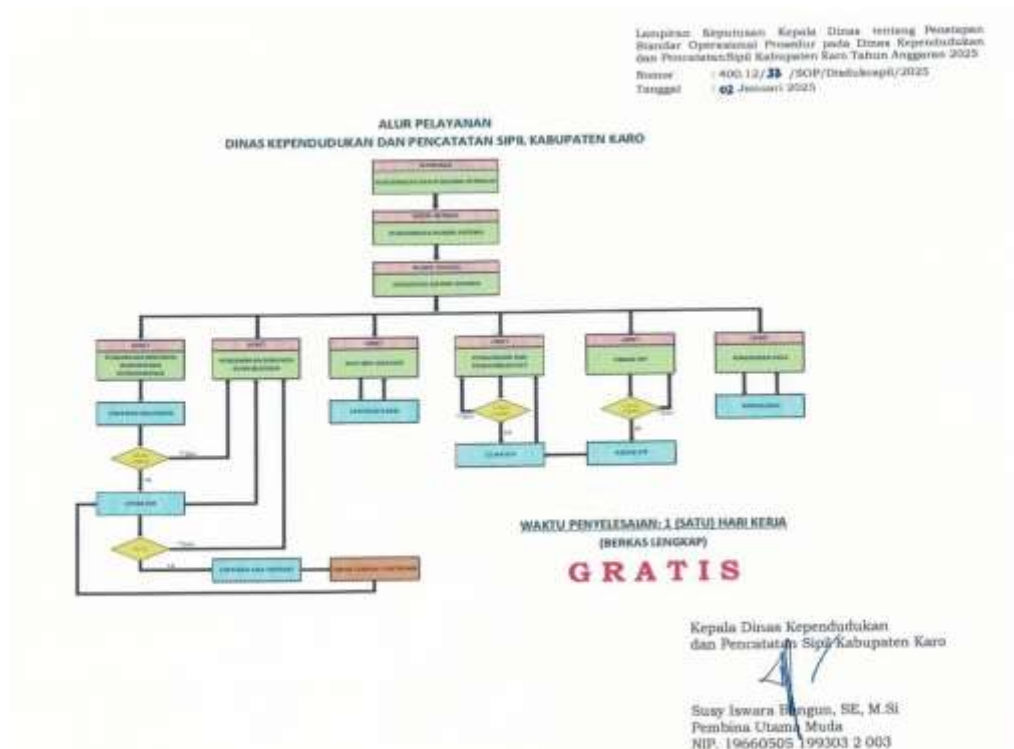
Lampiran Keputusan Kepala Dinas tentang Penetapan Standar Operasional Prosedur pada Dinas Kependudukan dan Pencatatan Sipil Kabupaten Karo Tahun Anggaran 2025
Nomor : 400.12/33 /SOP/Disdukcapil/2025
Tanggal : 02 Januari 2025

ALUR PELAYANAN
DINAS KEPENDUDUKAN DAN PENCATATAN SIPIL KABUPATEN KARO

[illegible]

WAKTU PENYELESAIAN: 1 (SATU) HARI KERJA
(BERKAS LENGKAP)

GRATIS

Kepala Dinas Kependudukan
dan Pencatatan Sipil Kabupaten Karo

Susy Iswara Bangun, SE, M.Si
Pembina Utama Muda
NIP. 19660505 199303 2 003